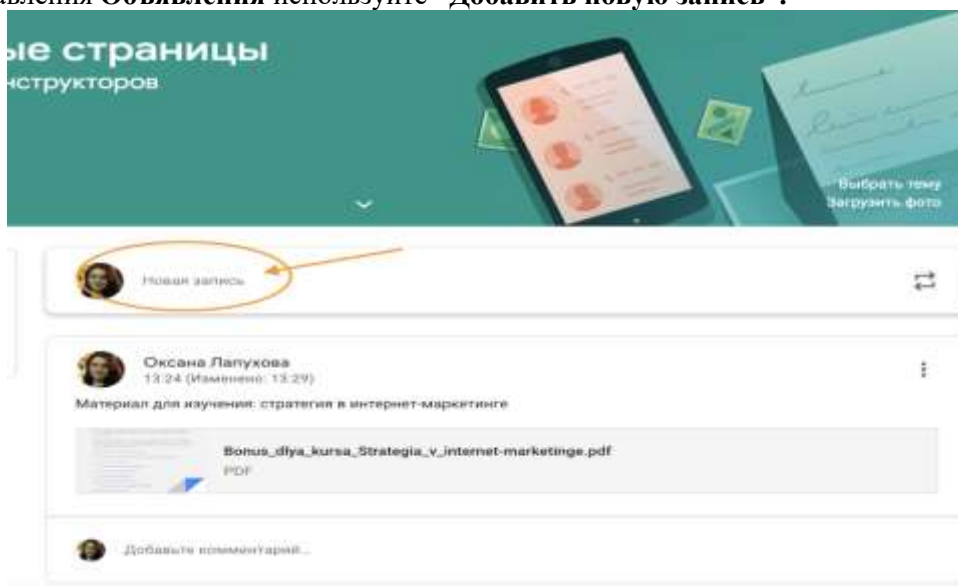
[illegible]вления **Объявления** используйте "**Добавить новую запись**".

ые страницы
нструкторов

Выбрать тему
Загрузить фото

Новая запись

Оксана Лапухова
13:24 (Изменено: 13:29)

Материал для изучения: стратегия в интернет-маркетинге

Bonus_dlya_kursa_Strategia_v_internet-marketinge.pdf
PDF

Добавьте комментарий...